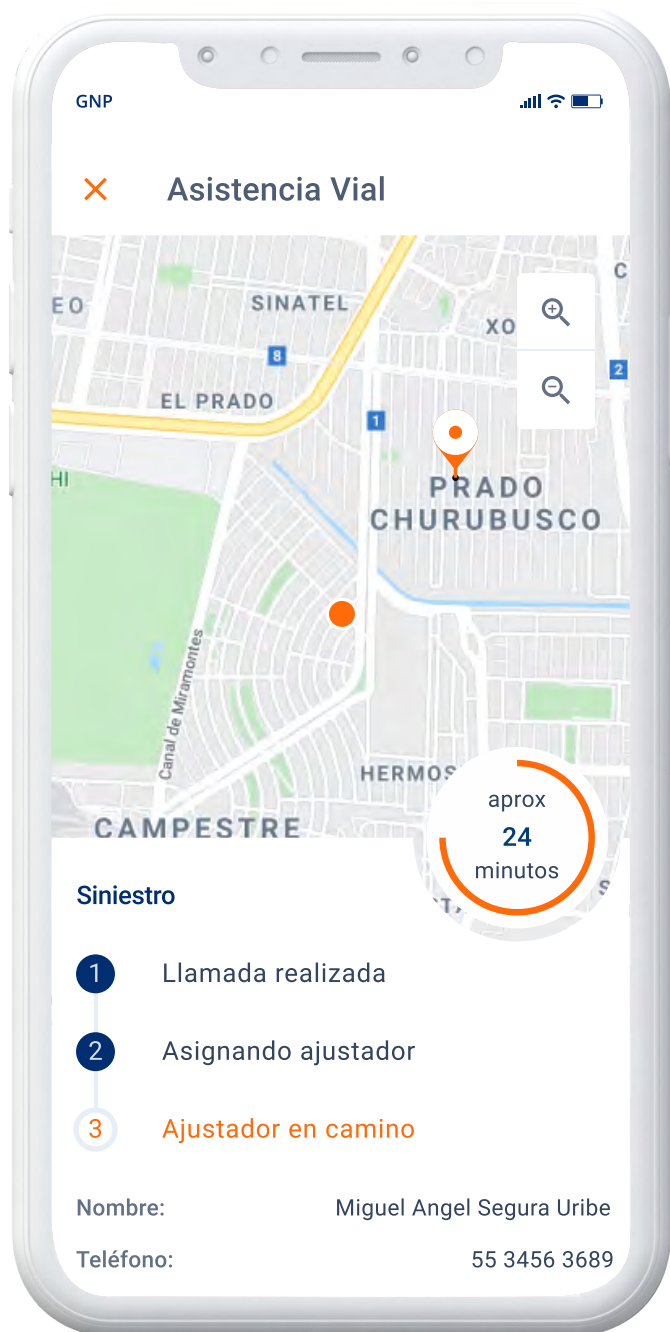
GNP

Asistencia Vial

EO
SINATEL
XO
C
8
2
EL PRADO
1
HI
PRADO CHURUBUSCO
Canal de Miramontes
HERMOS
CAMPESTRE

aprox
24
minutos

Siniestro

1 Llamada realizada
2 Asignando ajustador
3 Ajustador en camino

Nombre: Miguel Angel Segura Uribe
Teléfono: 55 3456 3689